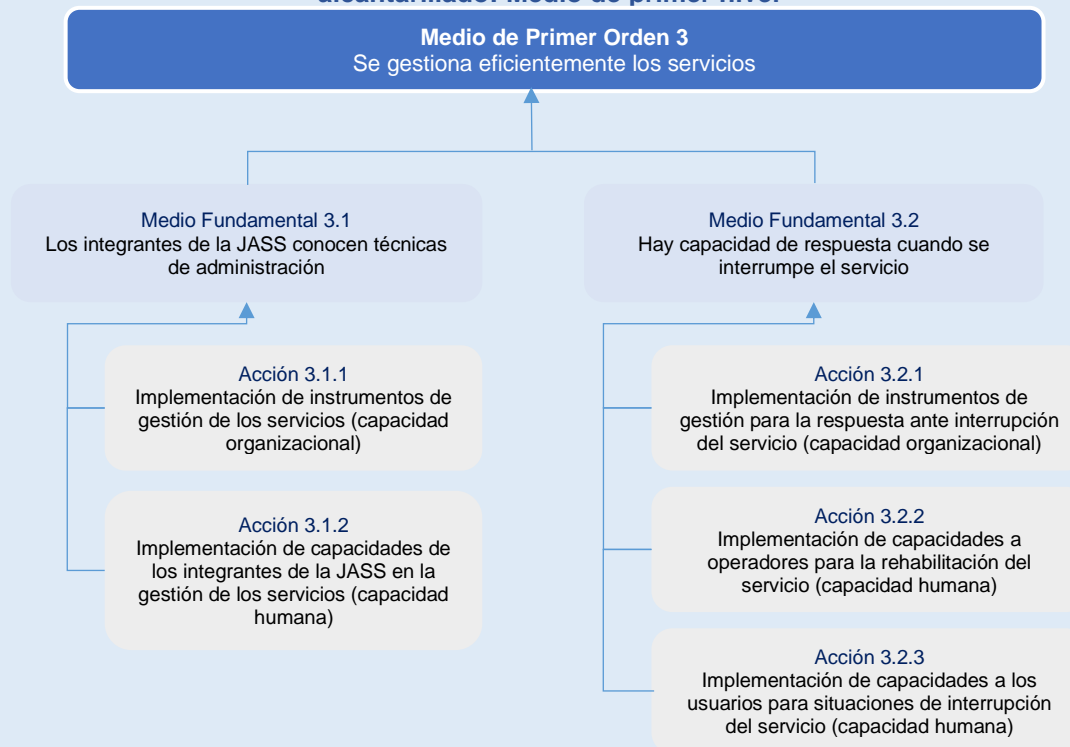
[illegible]

**Medio de Primer Orden 3**
Se gestiona eficientemente los servicios

Medio Fundamental 3.1
Los integrantes de la JASS conocen técnicas de administración

Acción 3.1.1
Implementación de instrumentos de gestión de los servicios (capacidad organizacional)

Acción 3.1.2
Implementación de capacidades de los integrantes de la JASS en la gestión de los servicios (capacidad humana)

Medio Fundamental 3.2
Hay capacidad de respuesta cuando se interrumpe el servicio

Acción 3.2.1
Implementación de instrumentos de gestión para la respuesta ante interrupción del servicio (capacidad organizacional)

Acción 3.2.2
Implementación de capacidades a operadores para la rehabilitación del servicio (capacidad humana)

Acción 3.2.3
Implementación de capacidades a los usuarios para situaciones de interrupción del servicio (capacidad humana)